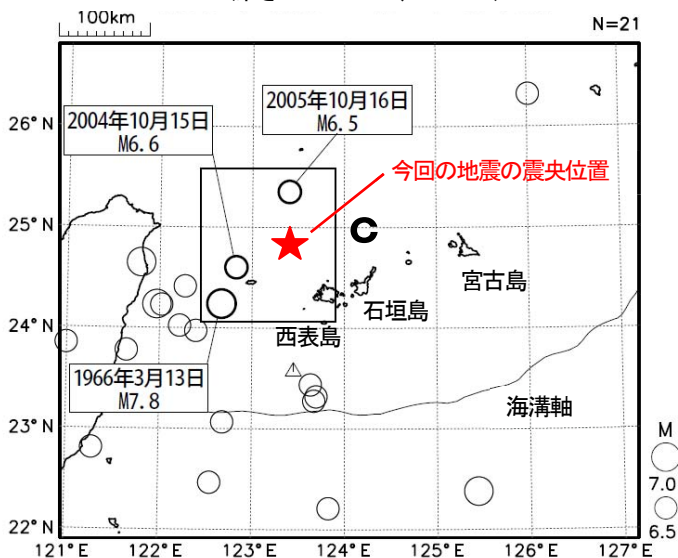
100km

N=21

26° N
25° N
24° N
23° N
22° N

2005年10月16日
M6.5

2004年10月15日
M6.6

今回の地震の震央位置

C

宮古島

石垣島

西表島

1966年3月13日
M7.8

海溝軸

M
7.0
6.5

121° E
122° E
123° E
124° E
125° E
126° E
127° E